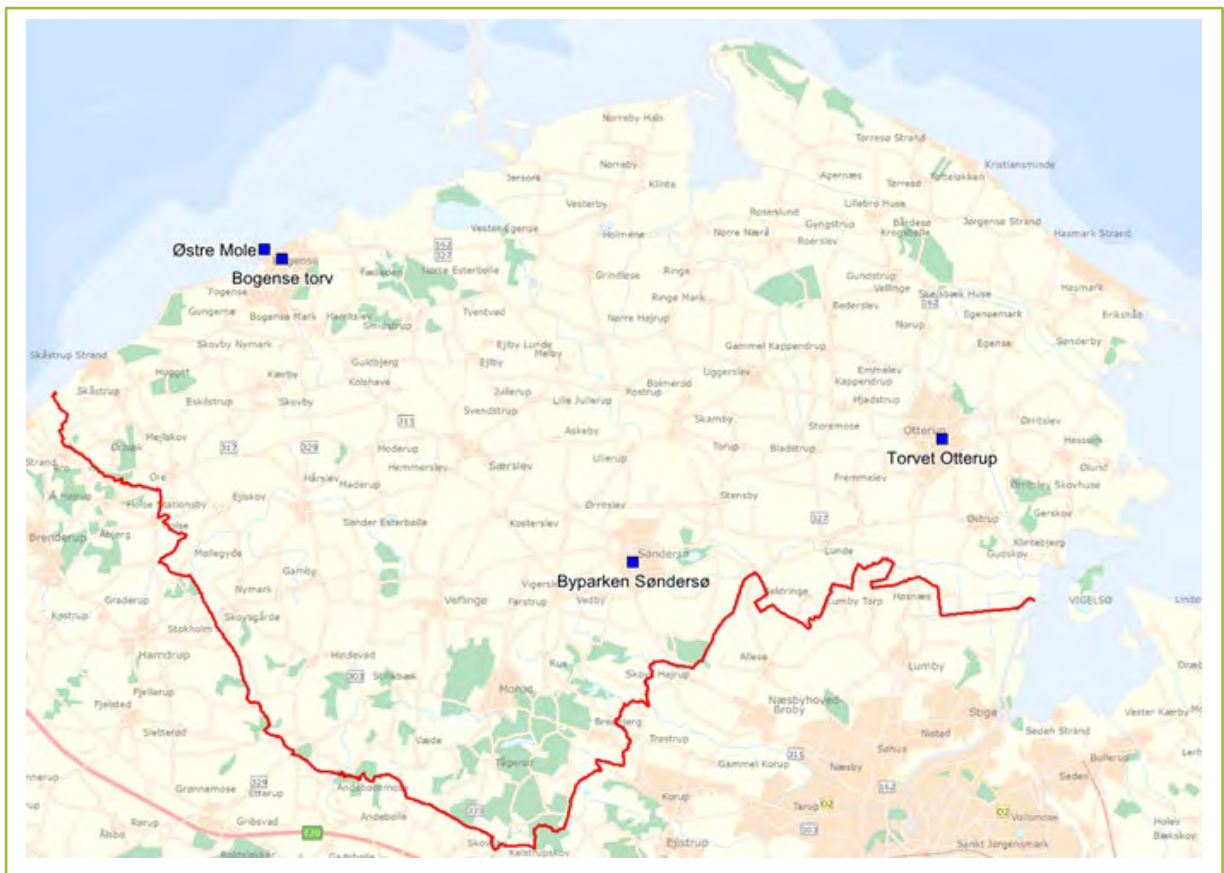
Østre Mole
Bogense torv
Torvet Otterup
Byparken Søndersø

Nørreby Hals
Torresø Strand
Kristiansminde
Jersore
Nørreby
Klinte
Agernæs
Tørresø
Føllebakken
Vesterby
Lillebro Huse
Rosenlund
Gyngstrup
Bårdesø
Vesterr Egense
Holmene
Nørre Nærå
Roersley
Krogsbølle
Jørgense Strand
Hasmark Strand
Bogense
Fæbjerg
Nørre Esterbølle
Grindløse
Ringe
Gundstrup
Vellinge
Fogense
Tyentvad
Ringe Mark
Bederslev
Skeisbæk Huse
Hasmark
Erikshåb
Gungerne
Bogense Mark
Harritslev
Smidstrup
Ejby Lunde
Nørre Højrup
Norup
Egensemark
Skåstrup Strand
Skovby Nymark
Guldbjerg
Ejby
Melby
Gammel Kappendrup
Egense
Sønderby
Hygoet
Kærby
Kolshave
Emmelev
Skåstrup
Eskilstrup
Skovby
Jullerup
Lille Jullerup
Bolmerod
Rostrup
Uggerslev
Kappendrup
Hjadstrup
Svendstrup
Skamby
Storemose
Otterup
Ørritslev
Mejlskov
Askeby
Hessum
Torup
Bladstrup
Strand
Moderup
Hemmerslev
Særslev
Ullerup
Ørre
Hårslev
Maderup
Fremmelev
Ølund
Ejlskov
Ørritslev
Stensby
Ørritslev Skovhuse
Holse Stationsby
Brenderup
Ålbjerg
Holse
Sønder Esterbølle
Kosterslev
Østrup
Gerskov
Søndersø
Lunde
Klintebjerg
Gudskov
Møllegyde
Gamby
Vigerslev
Elldringe
Lumby Torp
Hosnæs
VIGELSØ
Lindø
Kastrup
Graderup
Nymark
Veflinge
Farstrup
Vedby
Skovsgårde
Stokholm
Hamdrup
Hindevad
Rue
Allese
Lumby
Dræby
Fjellerup
Stillebæk
Skov Højrup
Næsbyhoved-Broby
Stige
Fjelsted
Mørud
Vester Kærby
Sletterød
Væde
Bredbjerg
Nislød
Trøstrup
Sahus
Seden Strand
Tågerud
Gammel Korup
Næsby
Bullerup
Grannemose
Otterup
Andebølle
Seden
Korup
Tarup
Vollsmose
Rørup
Gribsvad
Andebølle
Holev
Ålsbo
Bækskov
Skovby
Kelstrupskov
Ejlstrup
Sankt Jørgensmark
362
327
317
329
311
335
303
162
327
O2
O2
E20